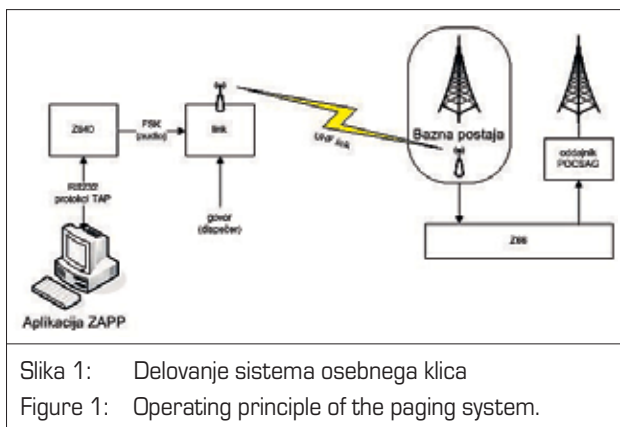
ZSIO

FSK (audio)

link

UHF link

Bazna postaja

oddajnik POCSAG

RS232 protokol TAP

govor (dispečer)

ZSS

Aplikacija ZAPP

Slika 1: Delovanje sistema osebnega klica

Figure 1: Operating principle of the paging system.